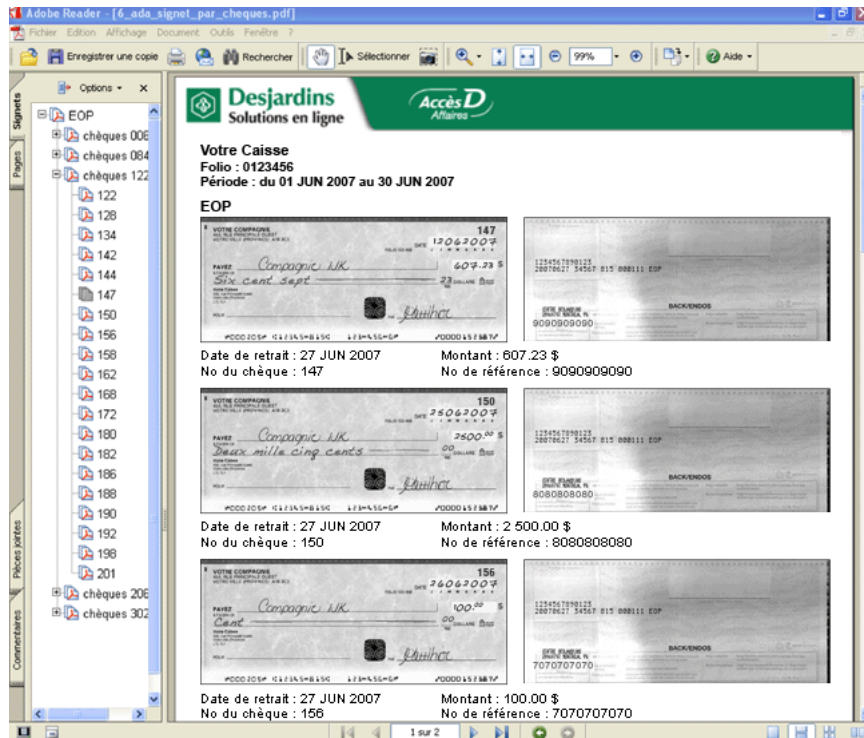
Adobe Reader - [6_ada_signet_par_cheques.pdf]

Fichier Edition Affichage Document Outils Fenêtre ?

Enregistrer une copie Rechercher Sélectionner 99% Aide

Options

Signets Pages Pièces jointes Commentaires

EOP
chèques 006
chèques 084
chèques 122
122
128
134
142
144
147
150
156
158
162
168
172
180
182
186
188
190
192
198
201
chèques 206
chèques 302

Desjardins Solutions en ligne

AccèsD Affaires

Votre Caisse
Folio : 0123456
Période : du 01 JUN 2007 au 30 JUN 2007

EOP

VOTRE COMPAGNIE 147 12062007 PAYEZ Compagnie UK 607.23 $ Six cent sept 23 DOLLARS

1234567890123 20070627 34567 815 000111 EOP BACK/ENDOS 9090909090

Date de retrait : 27 JUN 2007 Montant : 607.23 $
No du chèque : 147 No de référence : 9090909090

VOTRE COMPAGNIE 150 25062007 PAYEZ Compagnie UK 2500.00 $ Deux mille cinq cents 00 DOLLARS

1234567890123 20070627 34567 815 000111 EOP BACK/ENDOS 8080808080

Date de retrait : 27 JUN 2007 Montant : 2 500.00 $
No du chèque : 150 No de référence : 8080808080

VOTRE COMPAGNIE 156 26062007 PAYEZ Compagnie UK 100.00 $ Cent 00 DOLLARS

1234567890123 20070627 34567 815 000111 EOP BACK/ENDOS 7070707070

Date de retrait : 27 JUN 2007 Montant : 100.00 $
No du chèque : 156 No de référence : 7070707070

1 sur 2